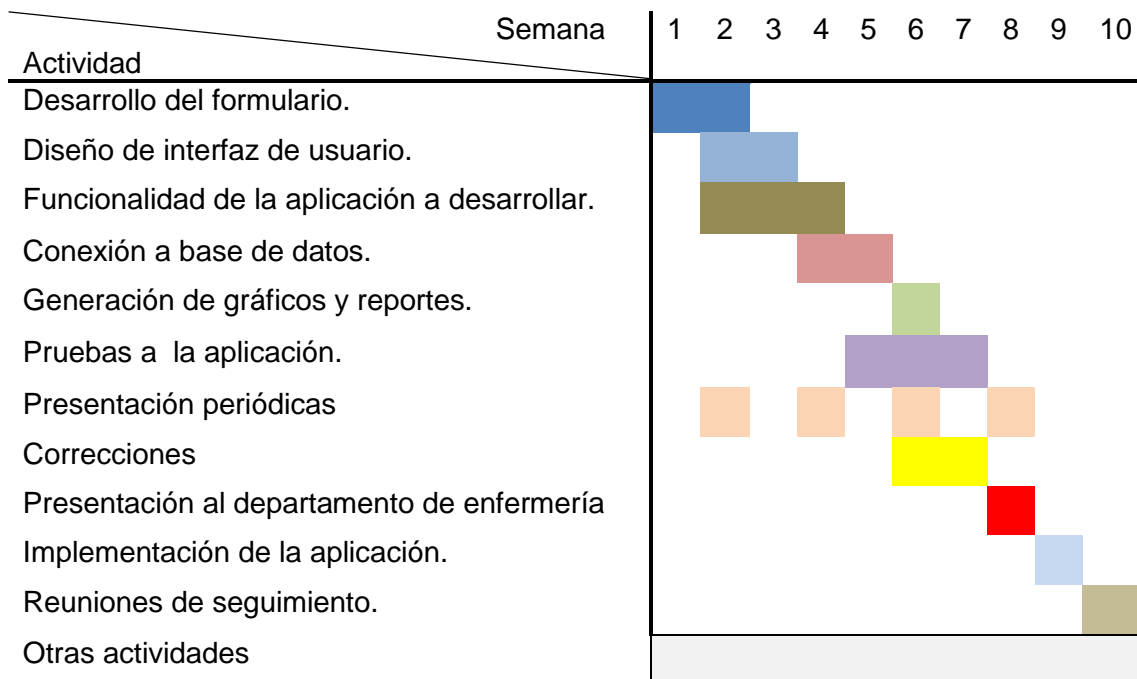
| Semana / Actividad | 1 | 2 | 3 | 4 | 5 | 6 | 7 | 8 | 9 | 10 |
|---|---|---|---|---|---|---|---|---|---|---|
| Desarrollo del formulario. | | | | | | | | | | |
| Diseño de interfaz de usuario. | | | | | | | | | | |
| Funcionalidad de la aplicación a desarrollar. | | | | | | | | | | |
| Conexión a base de datos. | | | | | | | | | | |
| Generación de gráficos y reportes. | | | | | | | | | | |
| Pruebas a la aplicación. | | | | | | | | | | |
| Presentación periódicas | | | | | | | | | | |
| Correcciones | | | | | | | | | | |
| Presentación al departamento de enfermería | | | | | | | | | | |
| Implementación de la aplicación. | | | | | | | | | | |
| Reuniones de seguimiento. | | | | | | | | | | |
| Otras actividades | | | | | | | | | | |